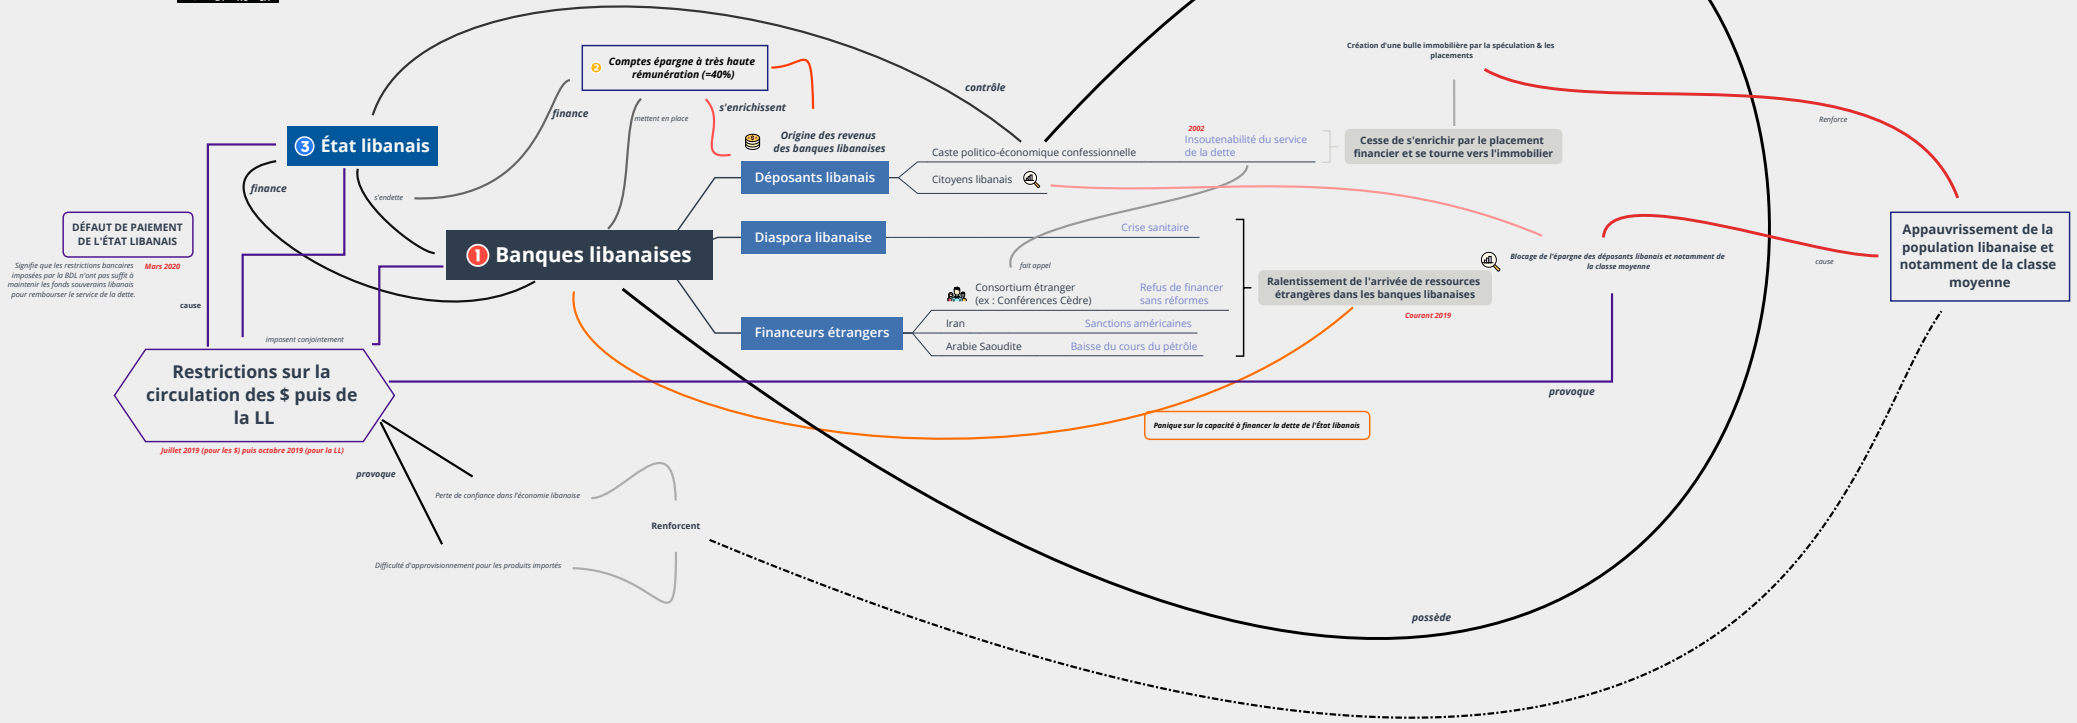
Comptes épargne à très haute rémunération (=40%)

finance

mettent en place

s'enrichissent

contrôle

Création d'une bulle immobilière par la spéculation & les placements

Renforce

3 État libanais

Origine des revenus des banques libanaises

Caste politico-économique confessionnelle

2002
Insoutenabilité du service de la dette

Cesse de s'enrichir par le placement financier et se tourne vers l'immobilier

finance

s'endette

Déposants libanais

Citoyens libanais

DÉFAUT DE PAIEMENT DE L'ÉTAT LIBANAIS

Signifie que les restrictions bancaires imposées par la BDL n'ont pas suffit à maintenir les fonds souverains libanais pour rembourser le service de la dette.

Mars 2020

cause

1 Banques libanaises

Diaspora libanaise

Crise sanitaire

fait appel

Blocage de l'épargne des déposants libanais et notamment de la classe moyenne

cause

Appauvrissement de la population libanaise et notamment de la classe moyenne

Consortium étranger (ex : Conférences Cèdre)

Refus de financer sans réformes

Ralentissement de l'arrivée de ressources étrangères dans les banques libanaises

Courant 2019

imposent conjointement

Financeurs étrangers

Iran

Sanctions américaines

Arabie Saoudite

Baisse du cours du pétrole

Restrictions sur la circulation des $ puis de la LL

Juillet 2019 (pour les $) puis octobre 2019 (pour la LL)

provoque

Panique sur la capacité à financer la dette de l'État libanais

provoque

Perte de confiance dans l'économie libanaise

Renforcent

Difficulté d'approvisionnement pour les produits importés

possède